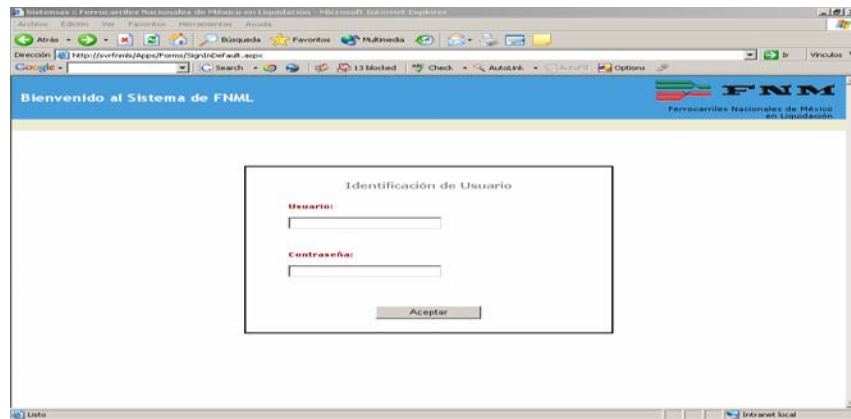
Sistemas :: Ferrocarriles Nacionales de México en Liquidación - Microsoft Internet Explorer

Archivo Edición Ver Favoritos Herramientas Ayuda

Atrás Búsqueda Favoritos Multimedia

Dirección http://svrfnmls/Apps/Forms/SignInDefault.aspx Ir Vínculos

Google Search 13 blocked Check AutoLink AutoFill Options

Bienvenido al Sistema de FNML

FNM

Ferrocarriles Nacionales de México en Liquidación

Identificación de Usuario

Usuario:

Contraseña:

Aceptar

Listo

Intranet local